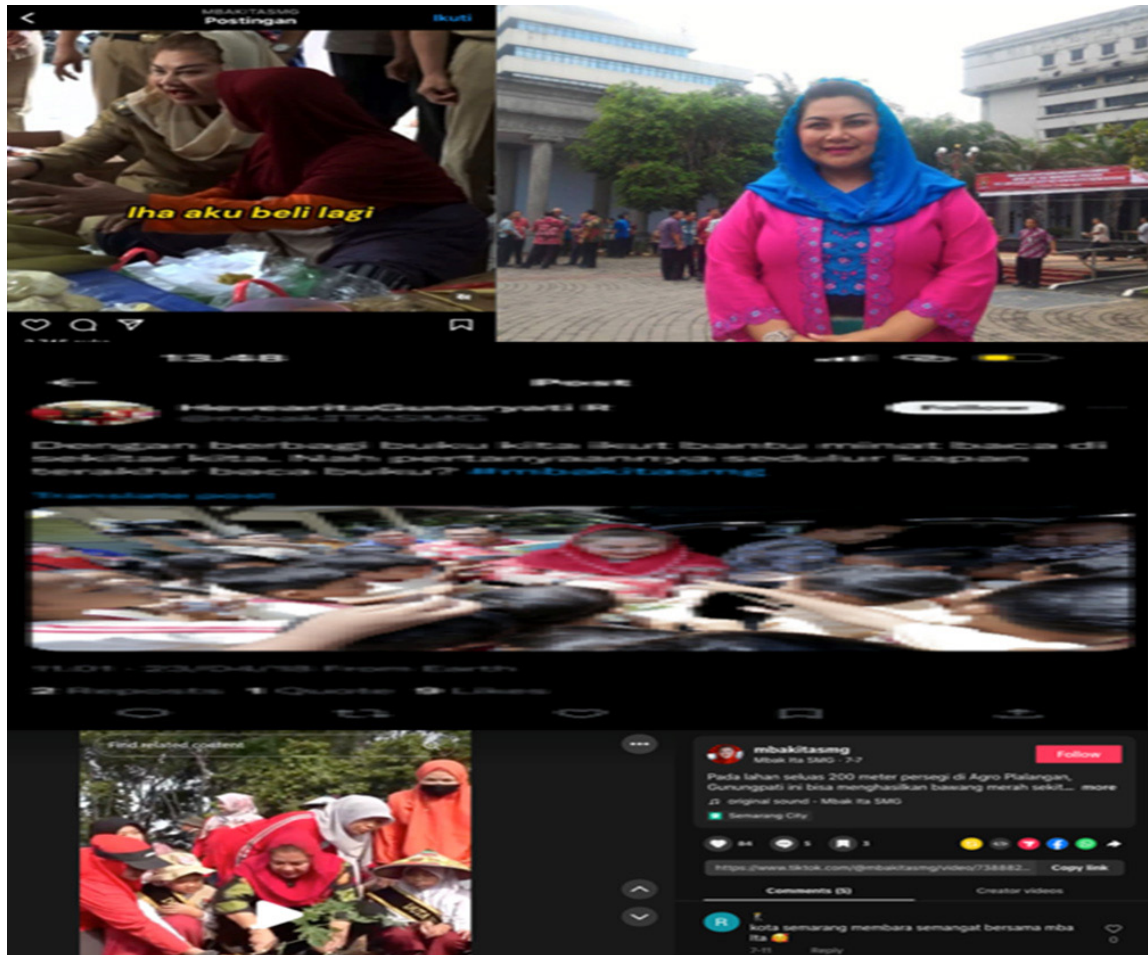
MBAKITASMG
Postingan
Ikuti

lha aku beli lagi

13.48

Post

HevearitaGunaryanti R
@mbakITASMG
Follow

Dengan berbagi buku kita ikut bantu minat baca di sekitar kita. Nah pertanyaannya sedulur kapan terakhir baca buku? #mbakitasmg

Translate post

11.01 · 23/04/18 From Earth

2 Reposts 1 Quote 9 Likes

Find related content

mbakitasmg
Mbak Ita SMG · 7-7
Follow

Pada lahan seluas 200 meter persegi di Agro Plalangan, Gunungpati ini bisa menghasilkan bawang merah sekit... more

original sound - Mbak Ita SMG

Semarang City

64 5 3

https://www.tiktok.com/@mbakitasmg/video/738882...
Copy link

Comments (5)
Creator videos

kota semarang membara semangat bersama mba ita
7-11 Reply
0